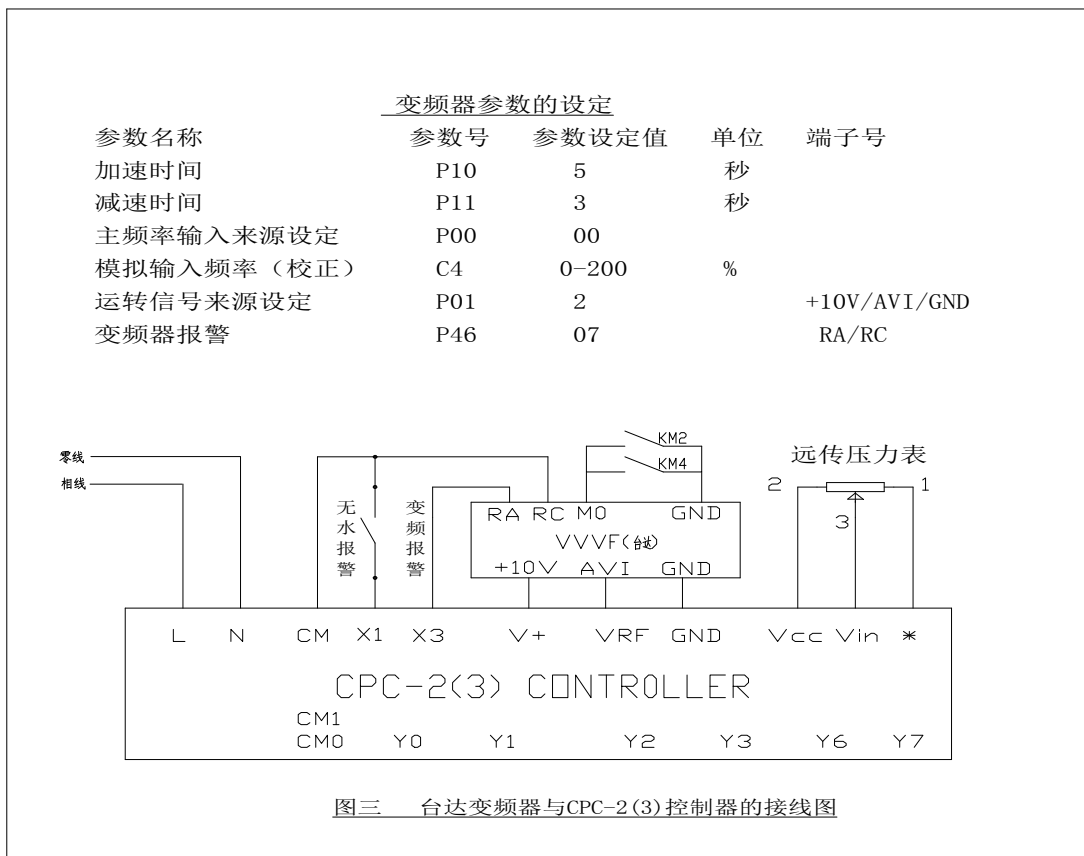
变频器参数的设定

| 参数名称 | 参数号 | 参数设定值 | 单位 | 端子号 |
|---|---|---|---|---|
| 加速时间 | P10 | 5 | 秒 | |
| 减速时间 | P11 | 3 | 秒 | |
| 主频率输入来源设定 | P00 | 00 | | |
| 模拟输入频率（校正） | C4 | 0-200 | % | |
| 运转信号来源设定 | P01 | 2 | | +10V/AVI/GND |
| 变频器报警 | P46 | 07 | | RA/RC |

零线
相线
KM2
KM4
远传压力表
2
1
3
无水报警
变频报警
RA RC M0 GND
VVVF(台达)
+10V AVI GND
L N CM X1 X3 V+ VRF GND Vcc Vin *
CPC-2(3) CONTROLLER
CM1
CM0 Y0 Y1 Y2 Y3 Y6 Y7

图三 台达变频器与CPC-2(3)控制器的接线图